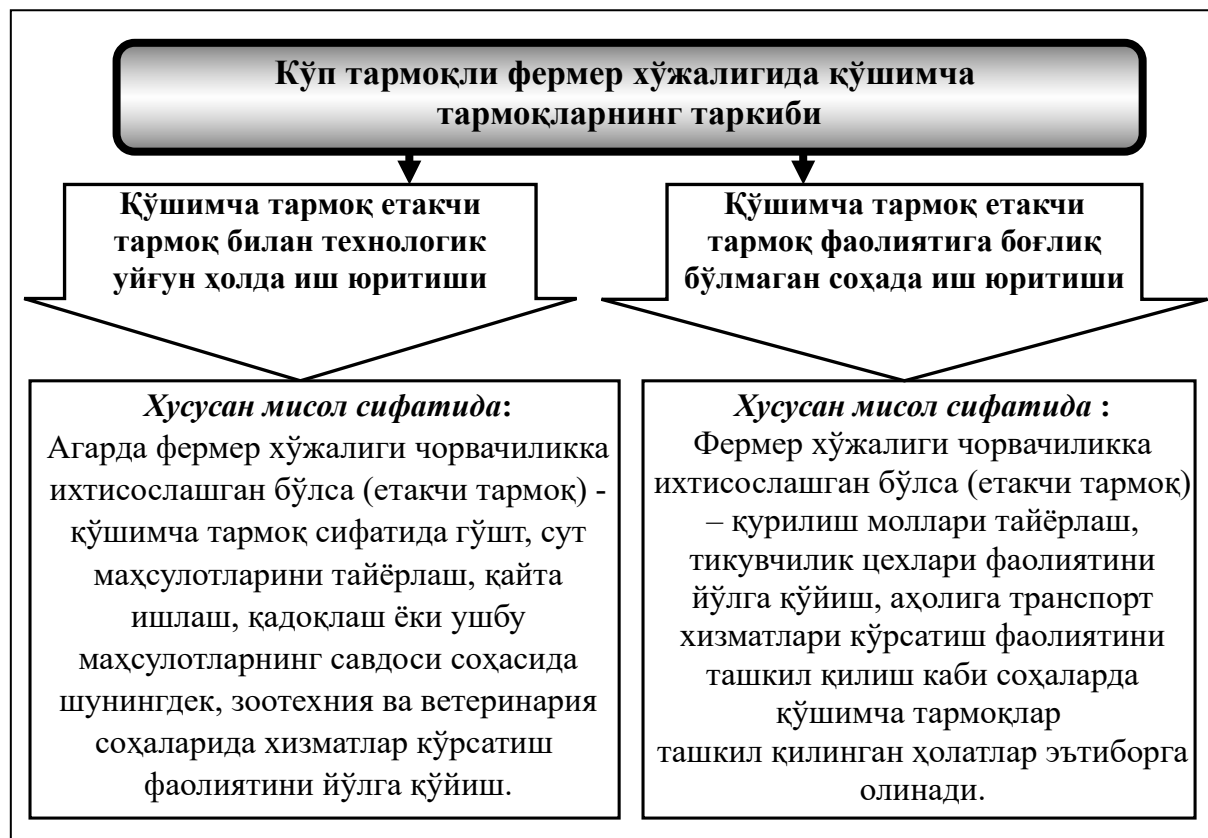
Кўп тармоқли фермер хўжалигида қўшимча тармоқларнинг таркиби

Қўшимча тармоқ етакчи тармоқ билан технологик уйғун ҳолда иш юритиши

Қўшимча тармоқ етакчи тармоқ фаолиятига боғлиқ бўлмаган соҳада иш юритиши

*Хусусан мисол сифатида*:
Агарда фермер хўжалиги чорвачиликка ихтисослашган бўлса (етакчи тармоқ) - қўшимча тармоқ сифатида гўшт, сут маҳсулотларини тайёрлаш, қайта ишлаш, қадоқлаш ёки ушбу маҳсулотларнинг савдоси соҳасида шунингдек, зоотехния ва ветеринария соҳаларида хизматлар кўрсатиш фаолиятини йўлга қўйиш.

*Хусусан мисол сифатида* :
Фермер хўжалиги чорвачиликка ихтисослашган бўлса (етакчи тармоқ) – қурилиш моллари тайёрлаш, тикувчилик цехлари фаолиятини йўлга қўйиш, аҳолига транспорт хизматлари кўрсатиш фаолиятини ташкил қилиш каби соҳаларда қўшимча тармоқлар ташкил қилинган ҳолатлар эътиборга олинади.